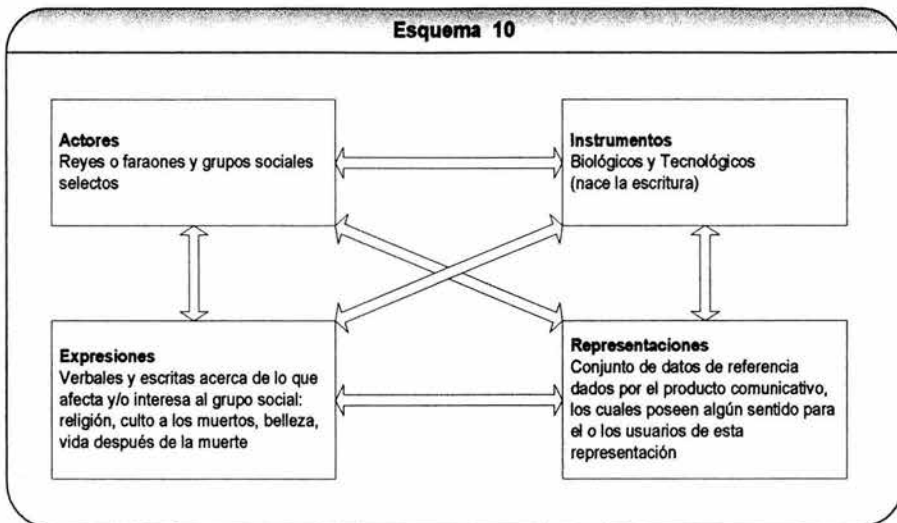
Esquema 10

Actores
Reyes o faraones y grupos sociales selectos

Instrumentos
Biológicos y Tecnológicos (nace la escritura)

Expresiones
Verbales y escritas acerca de lo que afecta y/o interesa al grupo social: religión, culto a los muertos, belleza, vida después de la muerte

Representaciones
Conjunto de datos de referencia dados por el producto comunicativo, los cuales poseen algún sentido para el o los usuarios de esta representación